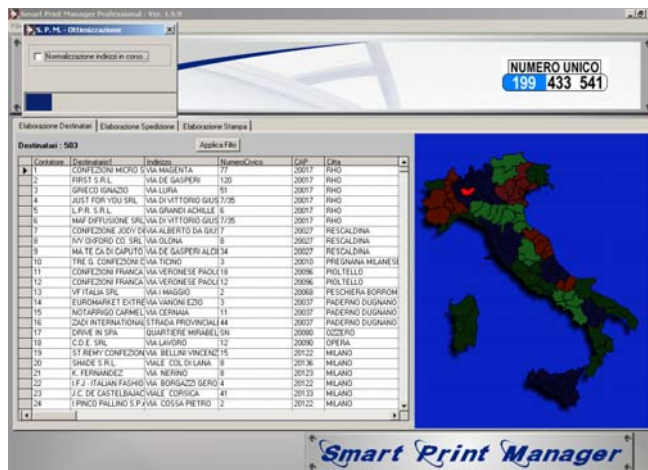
Smart Print Manager Professional - Ver. 1.5.9

S. P. M. - Ottimizzazione

Normalizzazione indirizzi in corso...

NUMERO UNICO
199 433 541

Elaborazione Destinatari | Elaborazione Spedizione | Elaborazione Stampa

Destinatari : 503

Applica Filtri

| Contatore | Destinatario1 | Indirizzo | NumeroCivico | CAP | Citta |
|---|---|---|---|---|---|
| 1 | CONFEZIONI MICRO S | VIA MAGENTA | 77 | 20017 | RHO |
| 2 | FIRST S.R.L. | VIA DE GASPERI | 120 | 20017 | RHO |
| 3 | GRIECO IGNAZIO | VIA LURA | 51 | 20017 | RHO |
| 4 | JUST FOR YOU SRL | VIA DI VITTORIO GIUS | 7/35 | 20017 | RHO |
| 5 | L.P.R. S.R.L. | VIA GRANDI ACHILLE | 6 | 20017 | RHO |
| 6 | MAF DIFFUSIONE SRL | VIA DI VITTORIO GIUS | 7/35 | 20017 | RHO |
| 7 | CONFEZIONE JODY DI | VIA ALBERTO DA GIUS | 7 | 20027 | RESCALDINA |
| 8 | IVY OXFORD CO. SRL | VIA OLONA | 8 | 20027 | RESCALDINA |
| 9 | MA.TE CA DI CAPUTO | VIA DE GASPERI ALCI | 34 | 20027 | RESCALDINA |
| 10 | TRE G. CONFEZIONI C | VIA TICINO | 3 | 20010 | PREGNANA MILANESE |
| 11 | CONFEZIONI FRANCA | VIA VERONESE PAOLI | 18 | 20096 | PIOLTELLO |
| 12 | CONFEZIONI FRANCA | VIA VERONESE PAOLI | 12 | 20096 | PIOLTELLO |
| 13 | VF ITALIA SRL | VIA I MAGGIO | 2 | 20068 | PESCHIERA BORROM |
| 14 | EUROMARKET EXTRE | VIA VANONI EZIO | 3 | 20037 | PADERNO DUGNANO |
| 15 | NOTARRIGO CARMEL | VIA CERNAIA | 11 | 20037 | PADERNO DUGNANO |
| 16 | ZADI INTERNATIONAL | STRADA PROVINCIAL | 44 | 20037 | PADERNO DUGNANO |
| 17 | DRIVE IN SPA | QUARTIERE MIRABEL | SN | 20080 | OZZERO |
| 18 | C.D.E. SRL | VIA LAVORO | 12 | 20090 | OPERA |
| 19 | ST.REMY CONFEZION | VIA BELLINI VINCENZ | 15 | 20122 | MILANO |
| 20 | SHADE S.R.L. | VIALE COL DI LANA | 8 | 20136 | MILANO |
| 21 | K. FERNANDEZ | VIA NERINO | 8 | 20123 | MILANO |
| 22 | I.F.J. - ITALIAN FASHIO | VIA BORGAZZI GERO | 4 | 20122 | MILANO |
| 23 | J.C. DE CASTELBAJAC | VIALE CORSICA | 41 | 20133 | MILANO |
| 24 | I PINCO PALLINO S.P. | VIA COSSA PIETRO | 2 | 20122 | MILANO |

Smart Print Manager